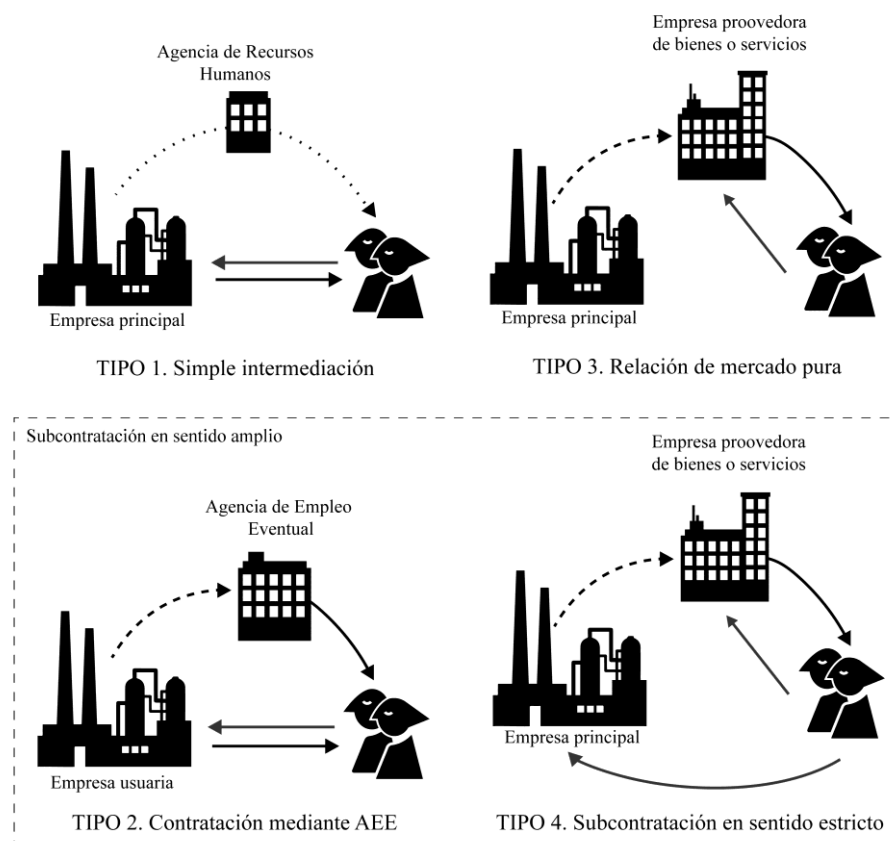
Agencia de Recursos Humanos

Empresa principal

TIPO 1. Simple intermediación

Empresa proovedora de bienes o servicios

Empresa principal

TIPO 3. Relación de mercado pura

Subcontratación en sentido amplio

Agencia de Empleo Eventual

Empresa usuaria

TIPO 2. Contratación mediante AEE

Empresa proovedora de bienes o servicios

Empresa principal

TIPO 4. Subcontratación en sentido estricto